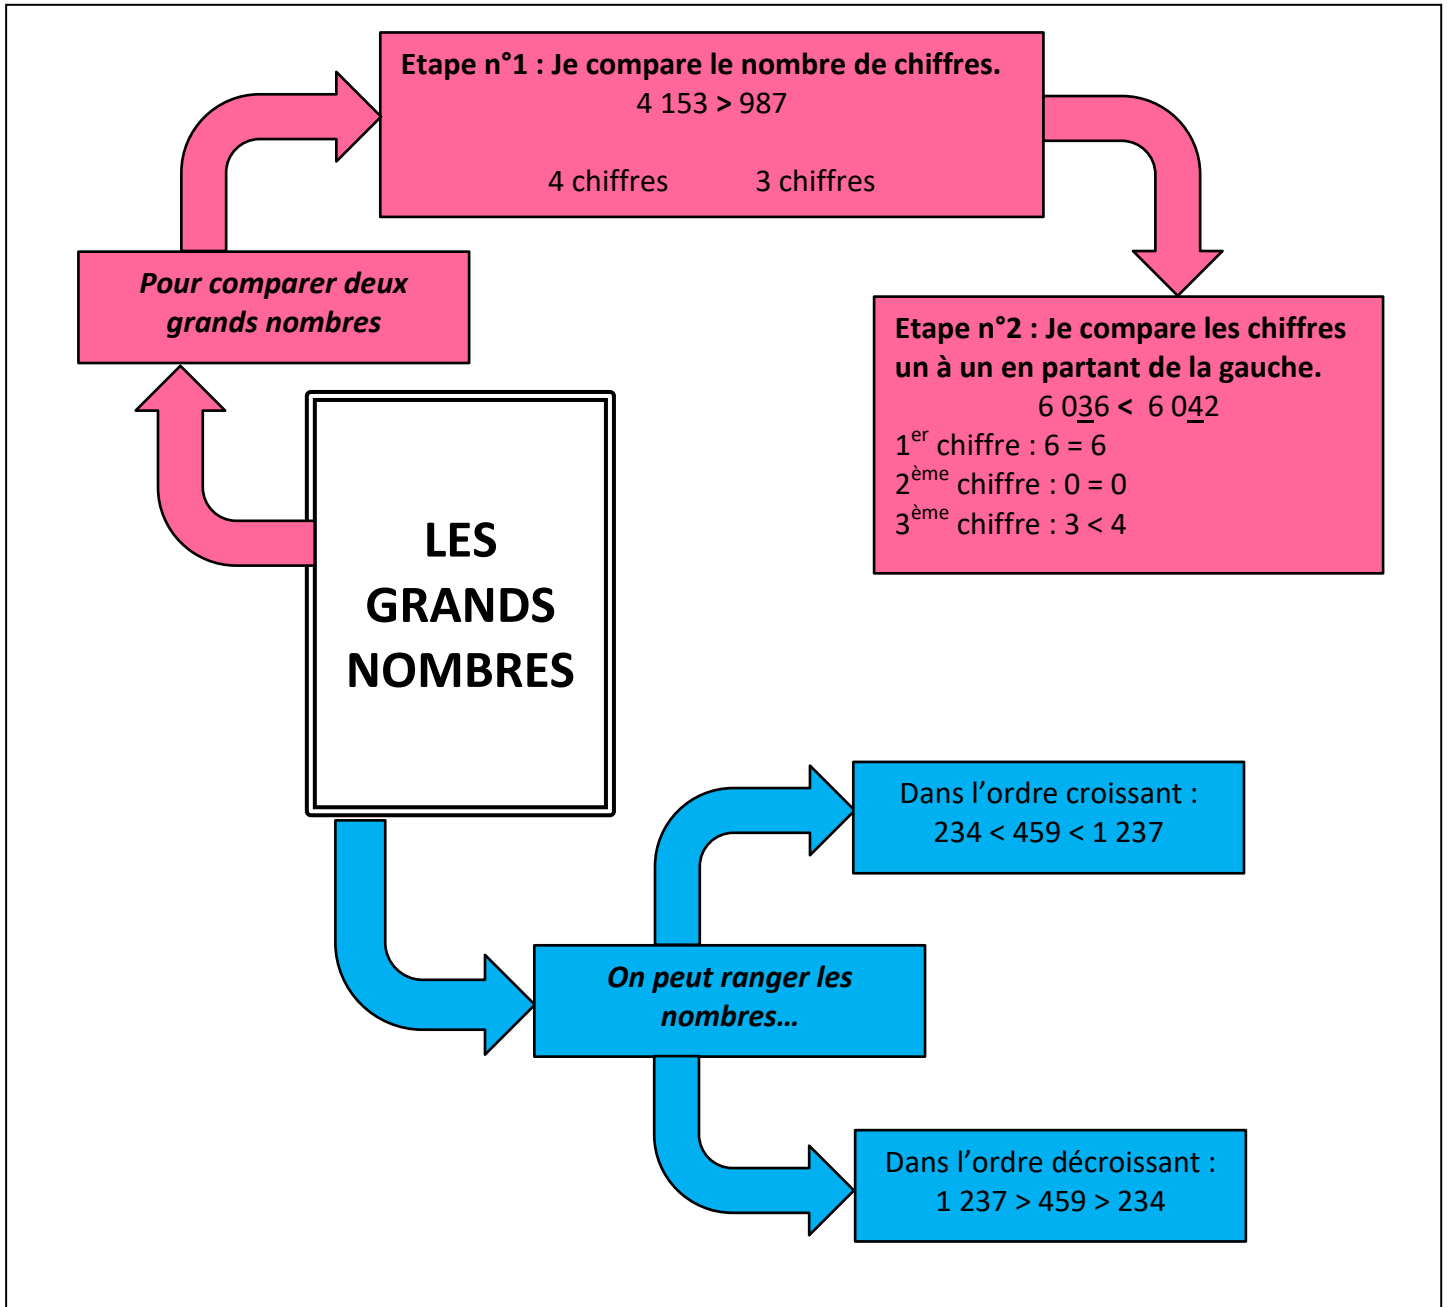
Etape n°1 : Je compare le nombre de chiffres.
4 153 > 987

4 chiffres 3 chiffres

Pour comparer deux grands nombres

Etape n°2 : Je compare les chiffres un à un en partant de la gauche.
6 036 < 6 042
1$^{er}$ chiffre : 6 = 6
2$^{ème}$ chiffre : 0 = 0
3$^{ème}$ chiffre : 3 < 4

LES GRANDS NOMBRES

Dans l’ordre croissant :
234 < 459 < 1 237

On peut ranger les nombres…

Dans l’ordre décroissant :
1 237 > 459 > 234